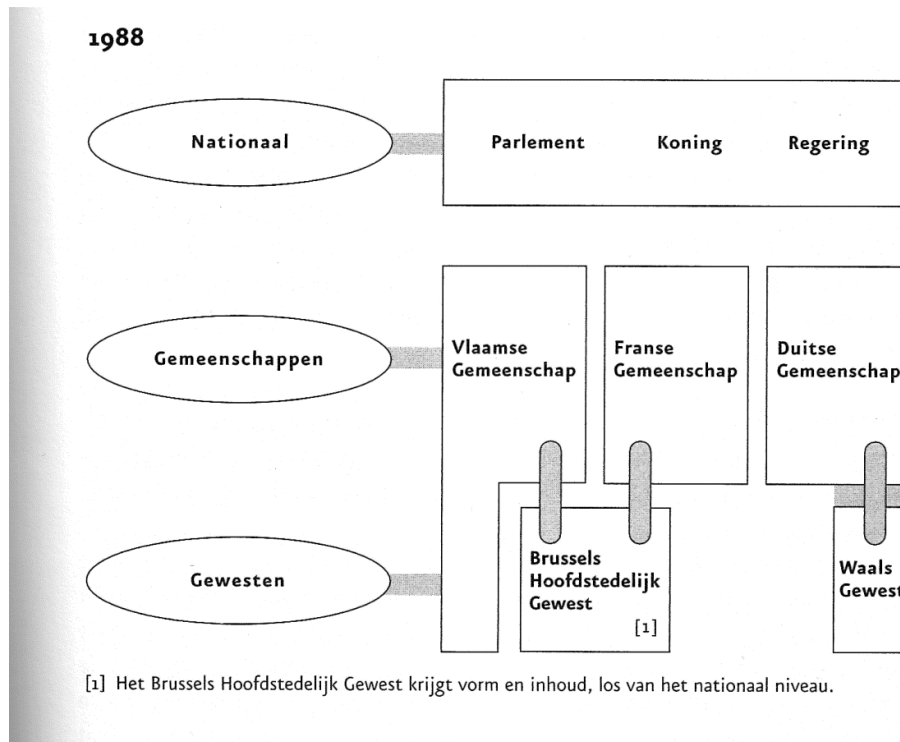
1988

Nationaal

Parlement Koning Regering

Gemeenschappen

Vlaamse Gemeenschap

Franse Gemeenschap

Duitse Gemeenschap

Gewesten

Brussels Hoofdstedelijk Gewest [1]

Waals Gewest

[1] Het Brussels Hoofdstedelijk Gewest krijgt vorm en inhoud, los van het nationaal niveau.